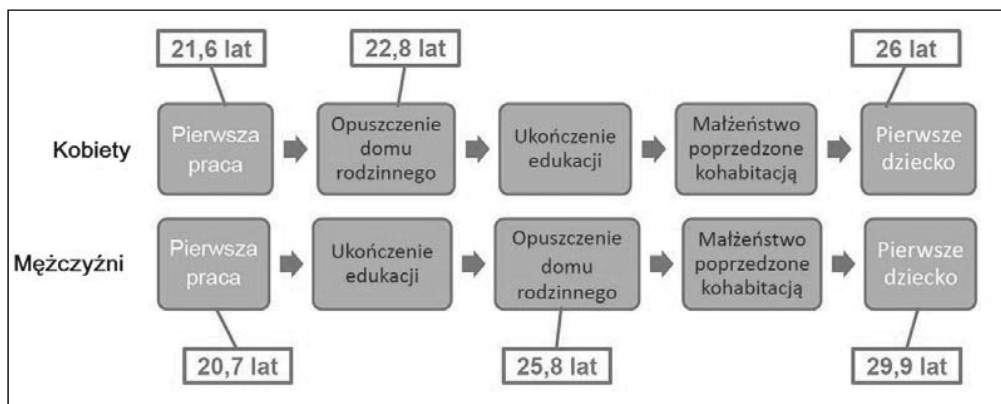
21,6 lat

22,8 lat

26 lat

Kobiety

Pierwsza praca

Opuszczenie domu rodzinnego

Ukończenie edukacji

Małżeństwo poprzedzone kohabitacją

Pierwsze dziecko

Mężczyźni

Pierwsza praca

Ukończenie edukacji

Opuszczenie domu rodzinnego

Małżeństwo poprzedzone kohabitacją

Pierwsze dziecko

20,7 lat

25,8 lat

29,9 lat